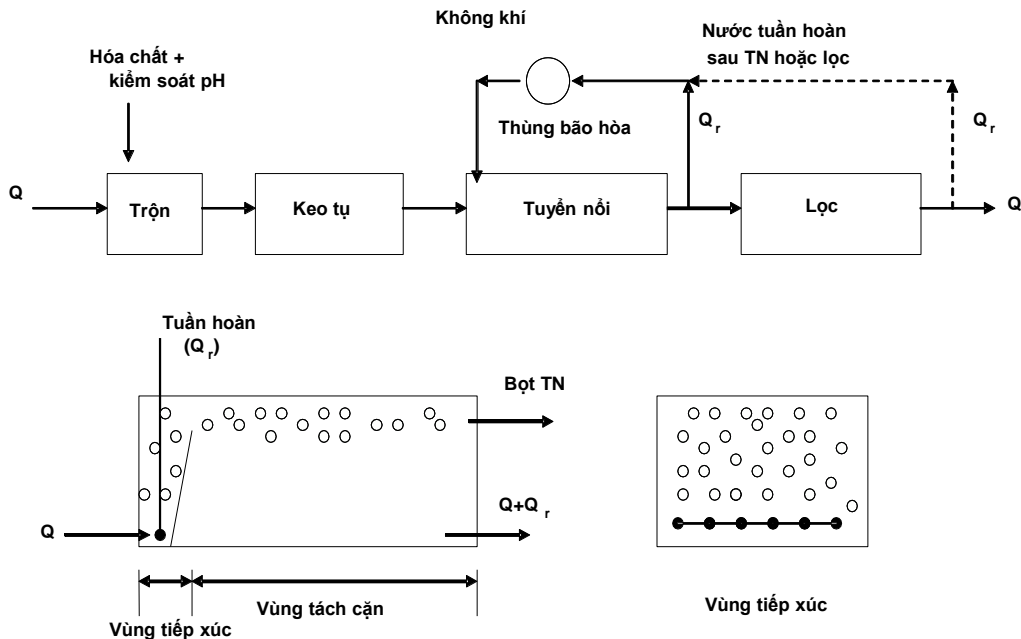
Không khí

Nước tuần hoàn sau TN hoặc lọc

Hóa chất + kiểm soát pH

Thùng bão hòa

$Q_r$

$Q_r$

Q

Trộn

Keo tụ

Tuyển nổi

Lọc

Q

Tuần hoàn ($Q_r$)

Bọt TN

$Q+Q_r$

Q

Vùng tách cặn

Vùng tiếp xúc

Vùng tiếp xúc